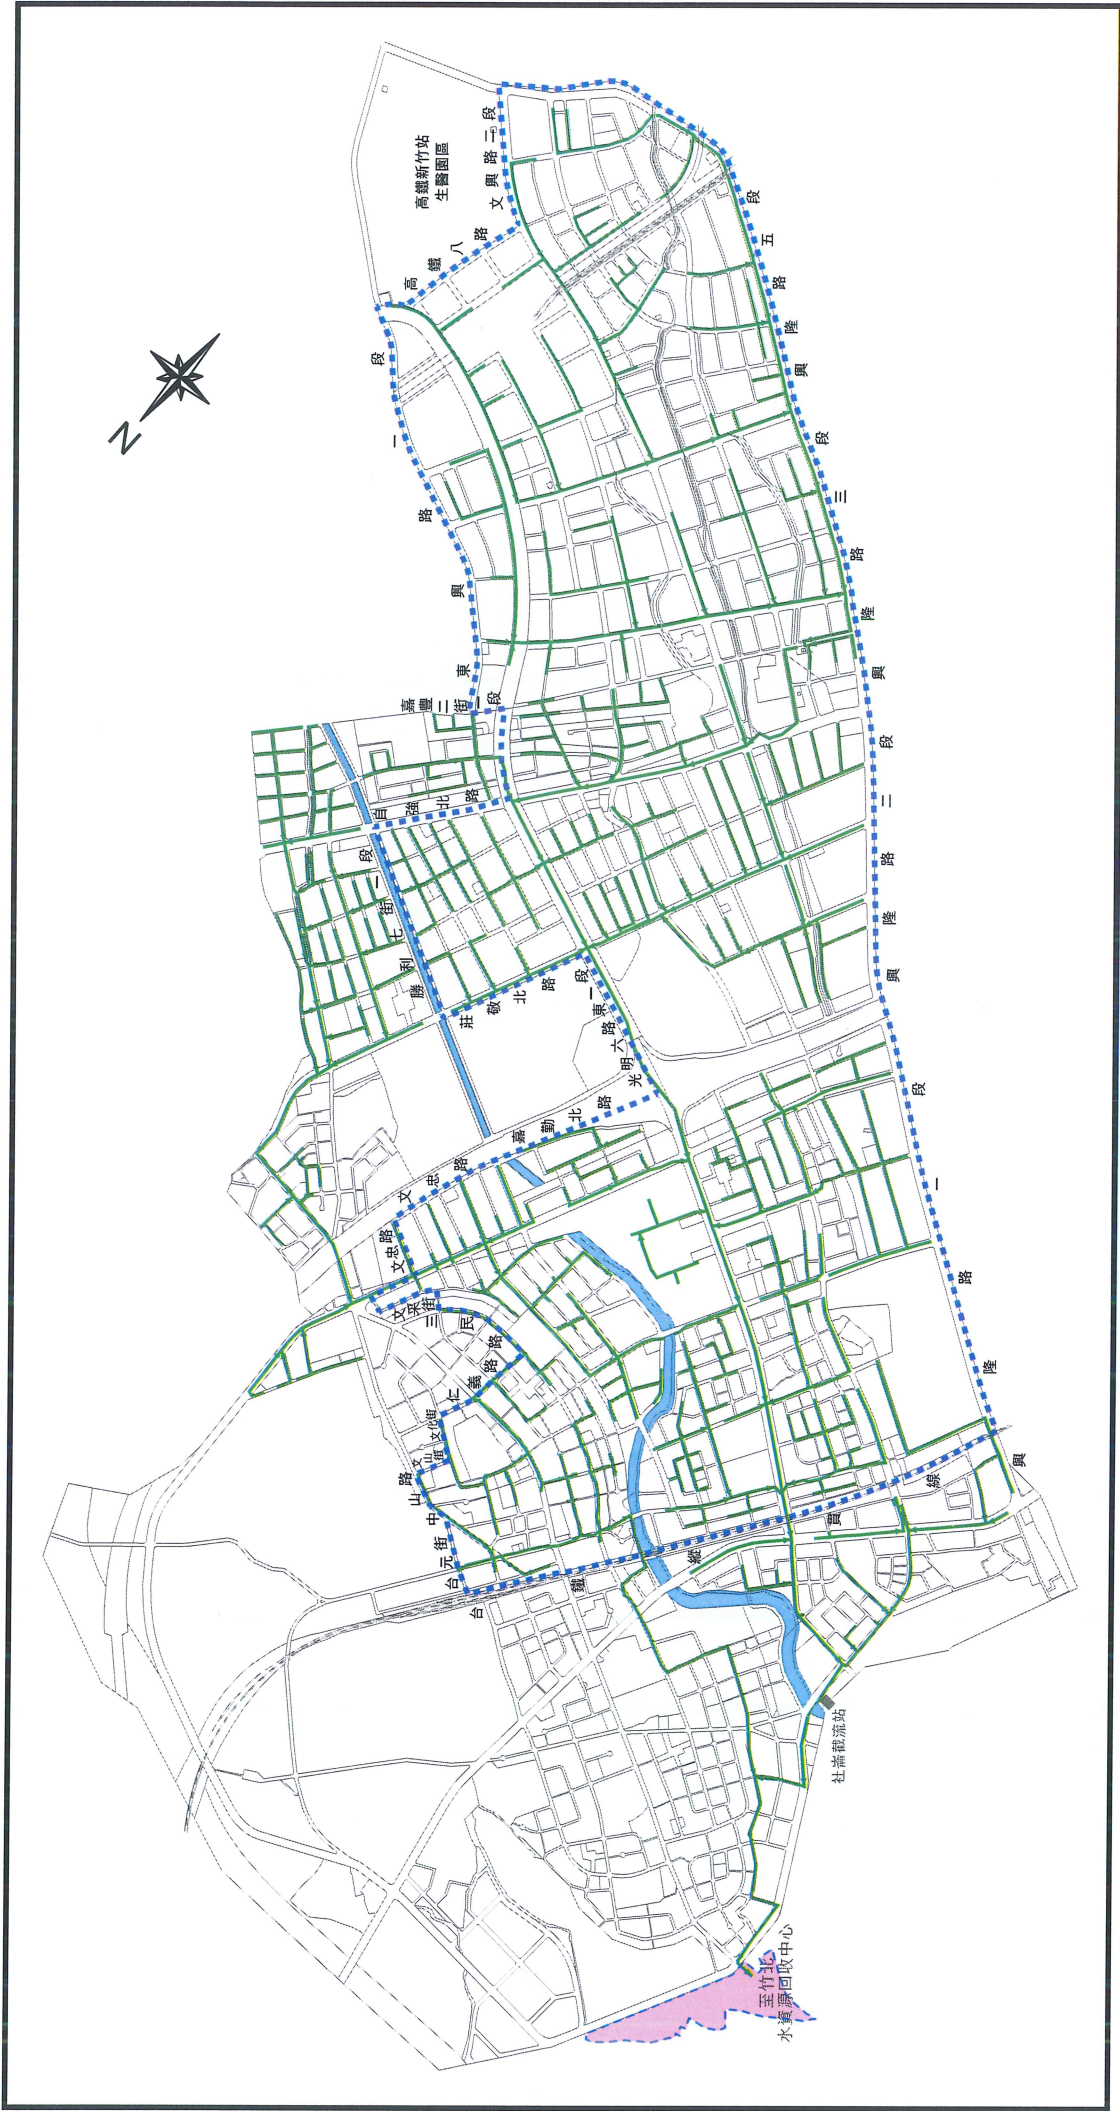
N

高鐵新竹站
生醫園區

文興路二段

高鐵八路

一段
路
興
東

嘉豐二街

自強北路

一段
七
街
利
勝

莊敬北路

一段
東
路
六
明
光

嘉勤北路

文忠路

文忠路

文采三街

民路
義路
仁

文山街
文化街

山路
中
街
元
台

台鐵

縱貫鐵

五段
路
隆
興

三段
路
隆
興

二段
路
隆
興

一段
路
隆
興

綠

社畜截流站

竹北
水資源回收中心